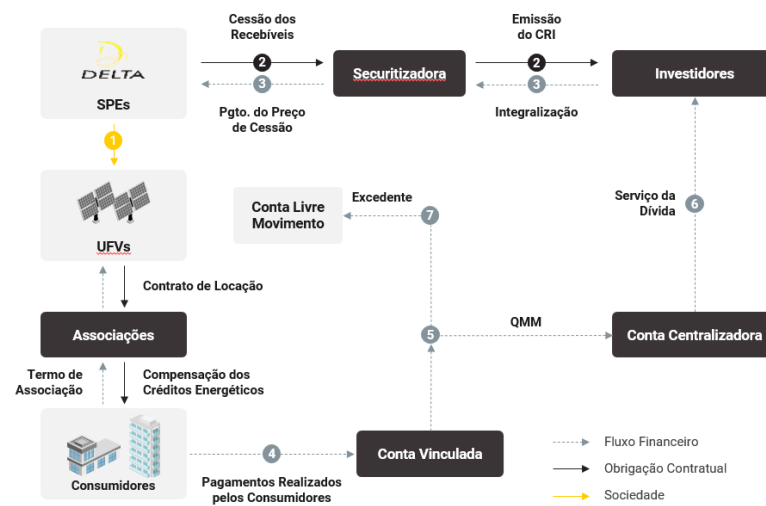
DELTA
SPEs

Cessão dos Recebíveis
2
3
Pgto. do Preço de Cessão

Securitizadora

Emissão do CRI
2
3
Integralização

Investidores

1

UFVs

Conta Livre Movimento

Excedente
7

Serviço da Dívida
6

Contrato de Locação

Associações

QMM
5

Conta Centralizadora

Termo de Associação

Compensação dos Créditos Energéticos

Consumidores

4
Pagamentos Realizados pelos Consumidores

Conta Vinculada

Fluxo Financeiro
Obrigação Contratual
Sociedade